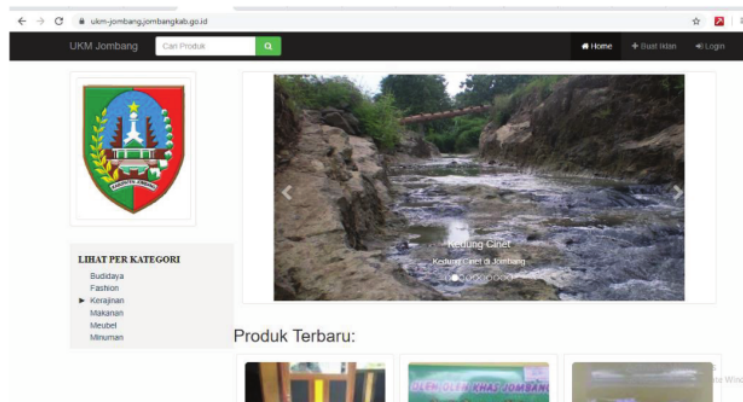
ukm-jombang.jombangkab.go.id

UKM Jombang

Cari Produk

Home

+ Buat Iklan

Login

KABUPATEN JOMBANG

LIHAT PER KATEGORI

Budidaya

Fashion

Kerajinan

Makanan

Meubel

Minuman

Kedung Cinet

Kedung Cinet di Jombang

Produk Terbaru:

OLEH OLEH KHAS JOMBANG

te Wind